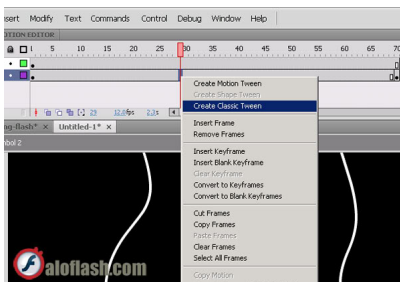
sert Modify Text Commands Control Debug Window Help

OTION EDITOR

1 5 10 15 20 25 30 35 40 45 50 55 60 65 70

23 12.0 fps 1.8s

ag-flash* × Untitled-1* ×

bol 2

Create Motion Tween
Create Shape Tween
Create Classic Tween

Insert Frame
Remove Frames

Insert Keyframe
Insert Blank Keyframe
Clear Keyframe
Convert to Keyframes
Convert to Blank Keyframes

Cut Frames
Copy Frames
Paste Frames
Clear Frames
Select All Frames

Copy Motion

aloflash.com